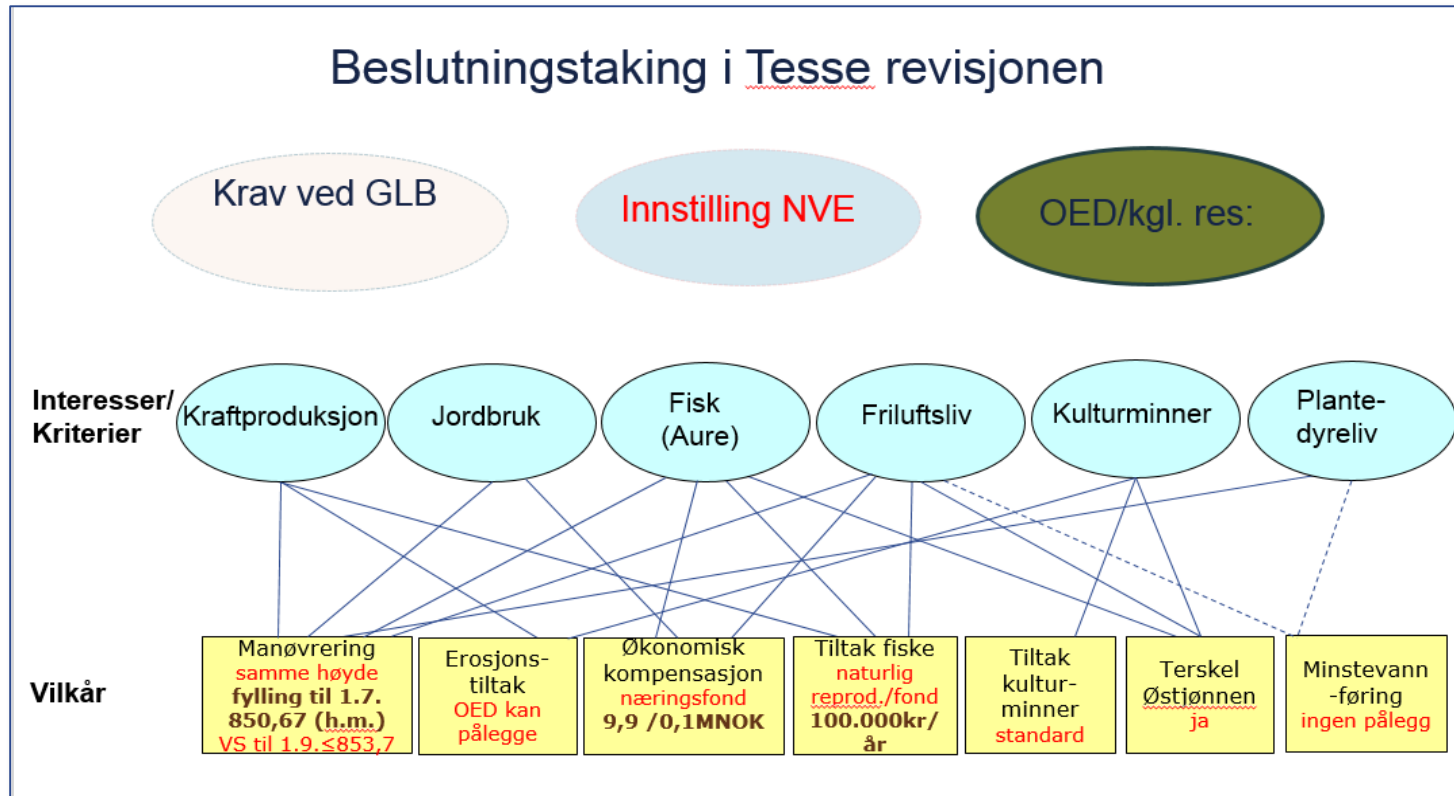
Beslutningstaking i Tesse revisjonen

Krav ved GLB

Innstilling NVE

OED/kgl. res:

Interesser/ Kriterier

Kraftproduksjon

Jordbruk

Fisk (Aure)

Friluftsliv

Kulturminner

Plante-dyreliv

Vilkår

Manøvrering samme høyde fylling til 1.7. 850,67 (h.m.) VS til 1.9.≤853,7

Erosjons-tiltak OED kan pålegge

Økonomisk kompensasjon næringsfond 9,9 /0,1MNOK

Tiltak fiske naturlig reprod./fond 100.000kr/ år

Tiltak kultur-minner standard

Terskel Østjønnen ja

Minstevann -føring ingen pålegg